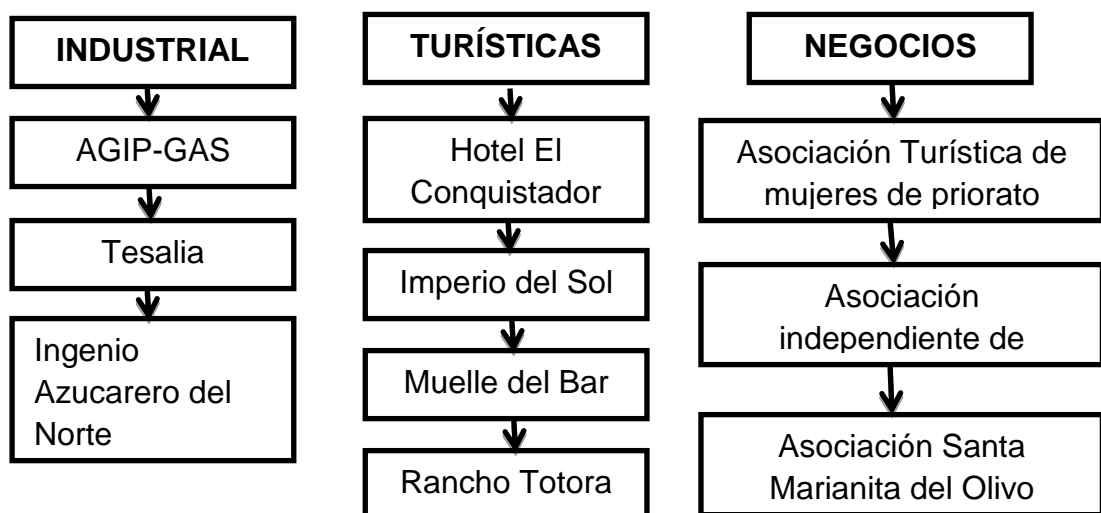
INDUSTRIAL

AGIP-GAS

Tesalia

Ingenio Azucarero del Norte

TURÍSTICAS

Hotel El Conquistador

Imperio del Sol

Muelle del Bar

Rancho Totora

NEGOCIOS

Asociación Turística de mujeres de priorato

Asociación independiente de

Asociación Santa Marianita del Olivo